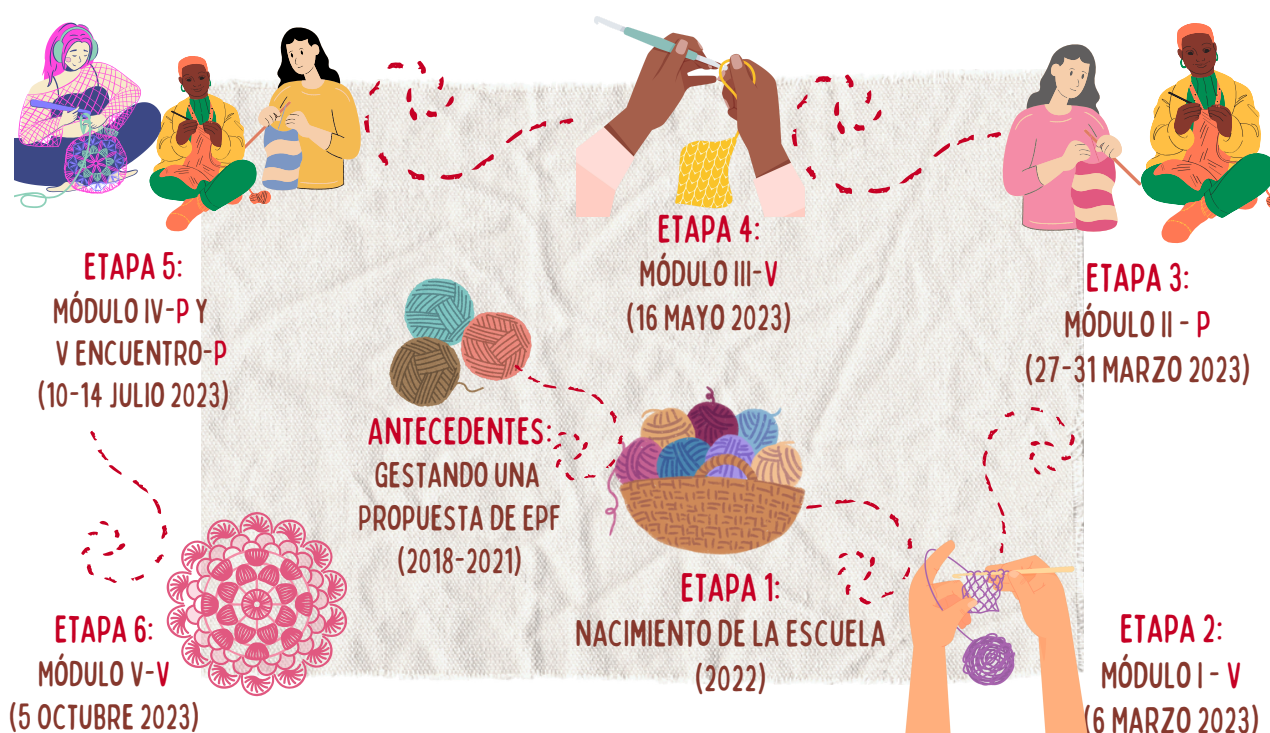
ETAPA 4:
MÓDULO III-V
(16 MAYO 2023)

ETAPA 5:
MÓDULO IV-P Y
V ENCUENTRO-P
(10-14 JULIO 2023)

ETAPA 3:
MÓDULO II - P
(27-31 MARZO 2023)

ANTECEDENTES:
GESTANDO UNA
PROPUESTA DE EPF
(2018-2021)

ETAPA 1:
NACIMIENTO DE LA ESCUELA
(2022)

ETAPA 6:
MÓDULO V-V
(5 OCTUBRE 2023)

ETAPA 2:
MÓDULO I - V
(6 MARZO 2023)